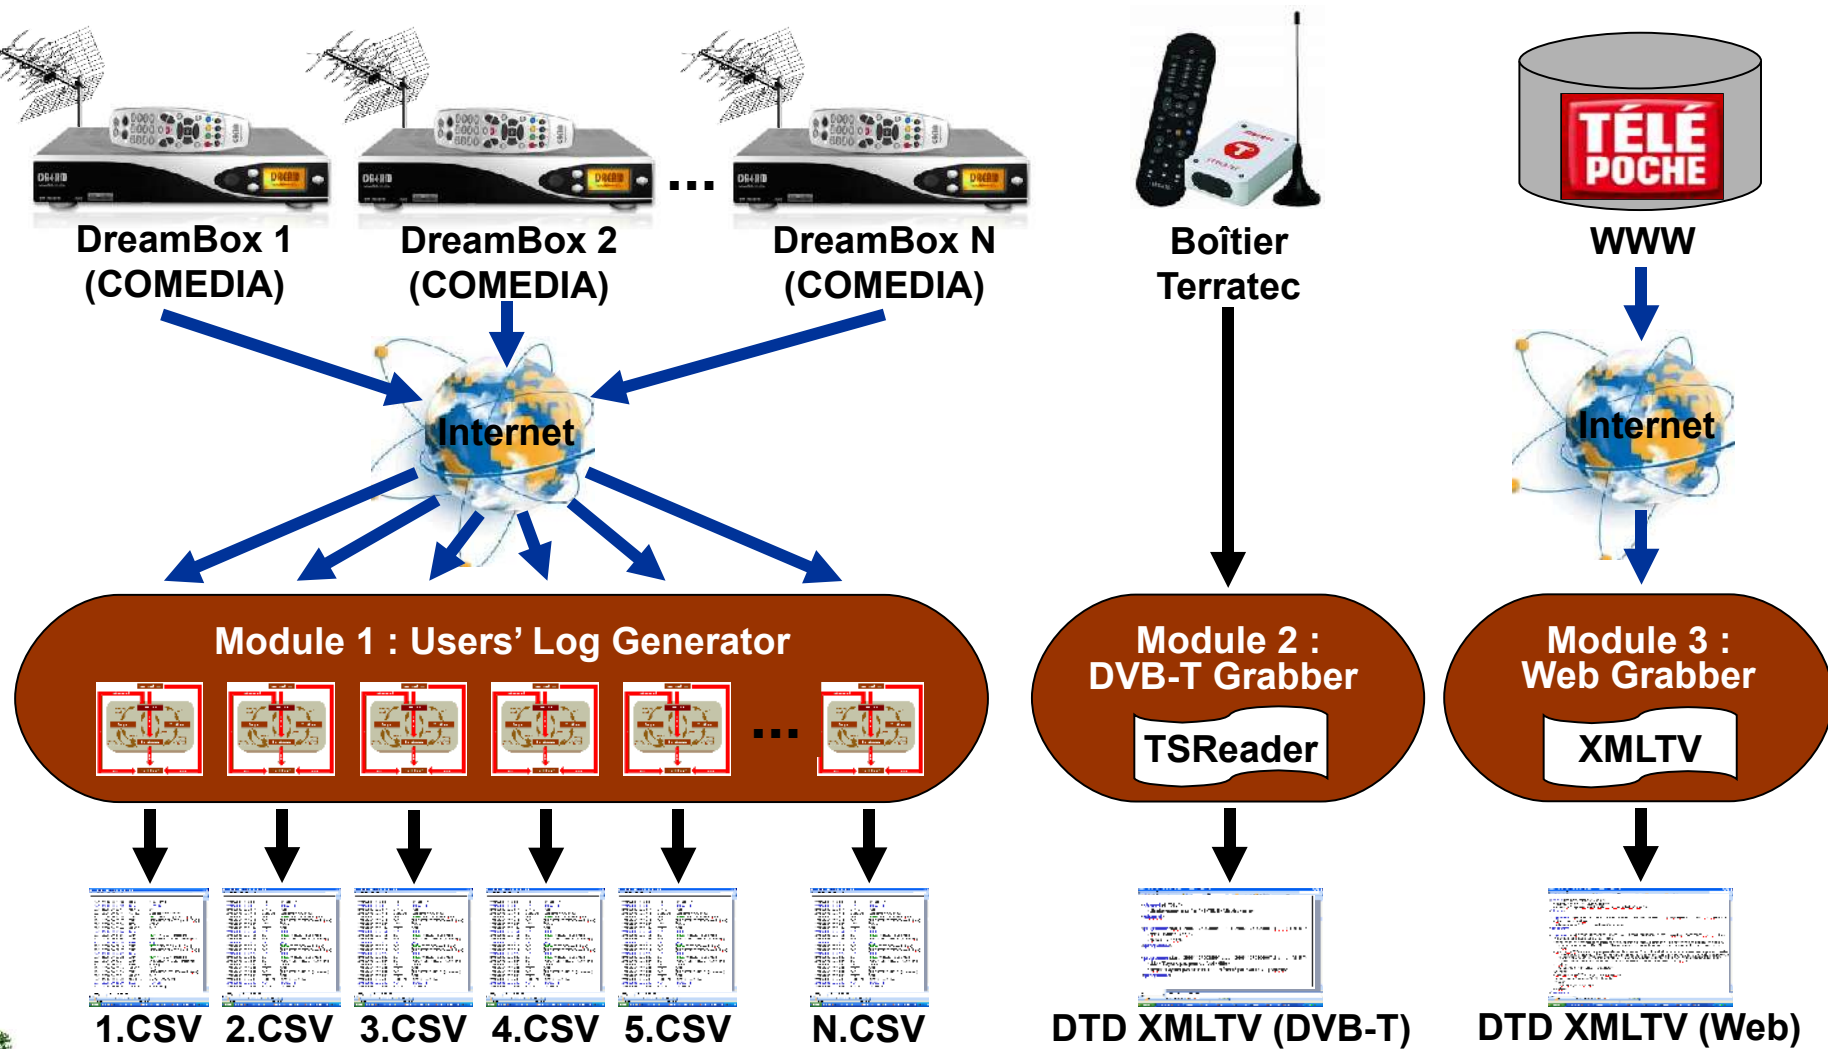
TÉLÉ POCHE

DreamBox 1 (COMEDIA)

DreamBox 2 (COMEDIA)

...

DreamBox N (COMEDIA)

Boîtier Terratec

WWW

Internet

Internet

Module 1 : Users' Log Generator

...

Module 2 : DVB-T Grabber

TSReader

Module 3 : Web Grabber

XMLTV

1.CSV 2.CSV 3.CSV 4.CSV 5.CSV N.CSV

DTD XMLTV (DVB-T)

DTD XMLTV (Web)